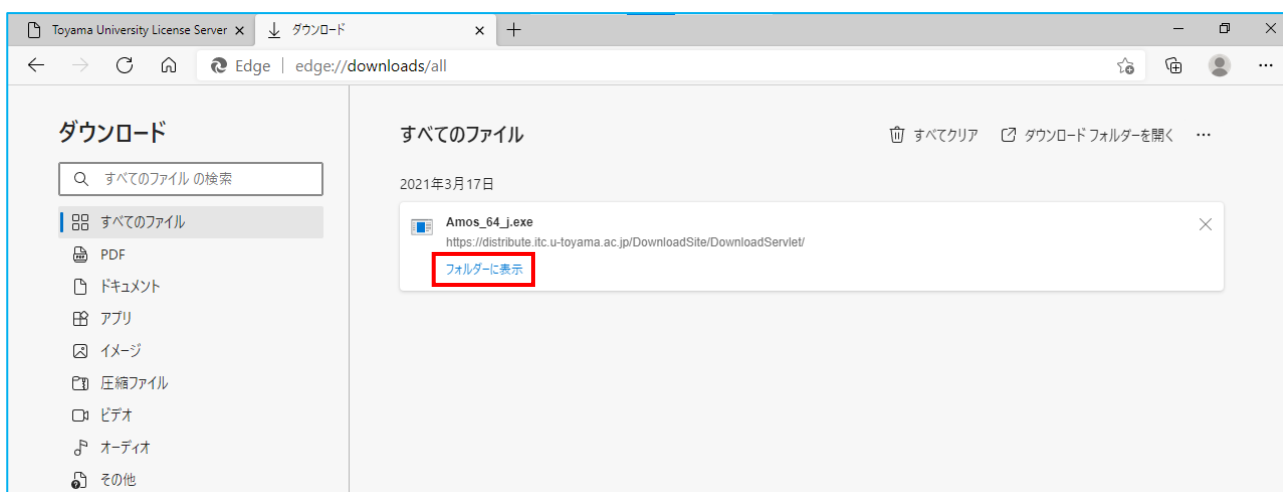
Toyama University License Server ×
ダウンロード ×
+

Edge | edge://downloads/all

ダウンロード

すべてのファイル の検索

すべてのファイル
PDF
ドキュメント
アプリ
イメージ
圧縮ファイル
ビデオ
オーディオ
その他

すべてのファイル

すべてクリア
ダウンロード フォルダーを開く
···

2021年3月17日

Amos_64_j.exe
https://distribute.itc.u-toyama.ac.jp/DownloadSite/DownloadServlet/
フォルダーに表示